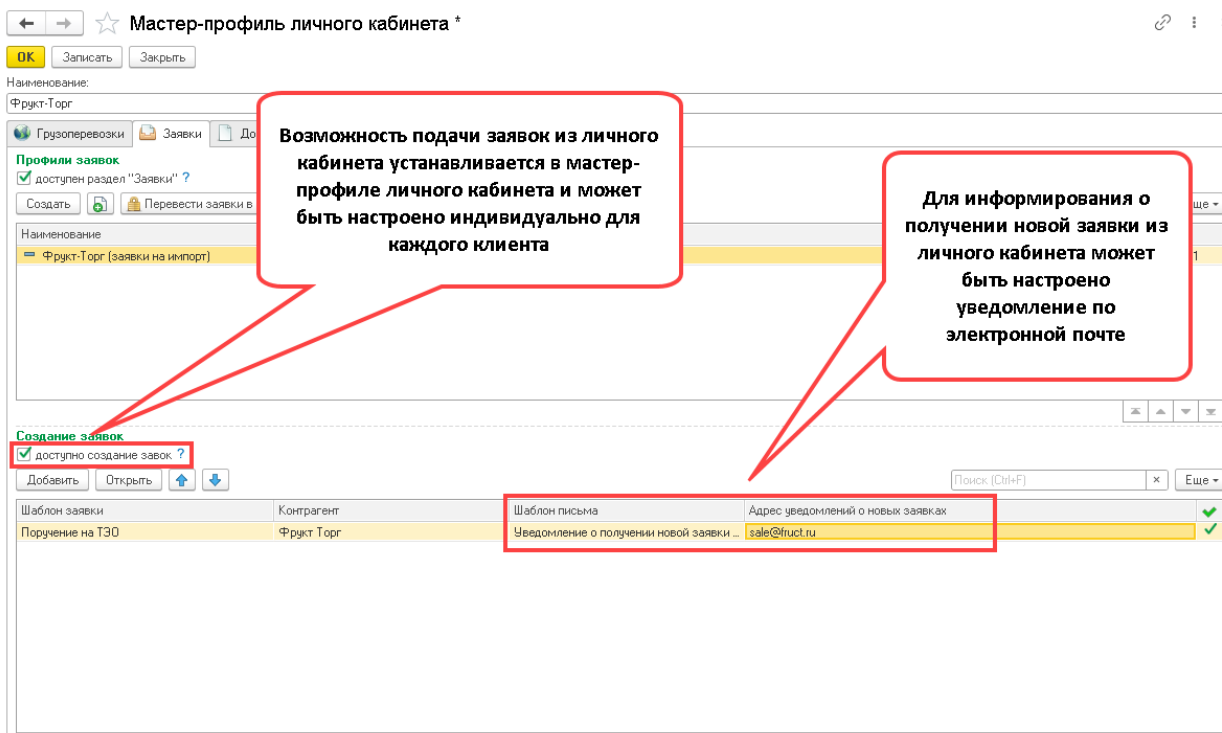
Мастер-профиль личного кабинета *

OK Записать Закрыть

Наименование:

Фрукт-Торг

Грузоперевозки Заявки До

Профили заявок

доступен раздел "Заявки" ?

Создать Перевести заявки в

Еще

Наименование

Фрукт-Торг (заявки на импорт)

1

Возможность подачи заявок из личного кабинета устанавливается в мастер-профиле личного кабинета и может быть настроено индивидуально для каждого клиента

Для информирования о получении новой заявки из личного кабинета может быть настроено уведомление по электронной почте

Создание заявок

доступно создание заявок ?

Добавить Открыть

Поиск (Ctrl+F) × Еще

| Шаблон заявки | Контрагент | Шаблон письма | Адрес уведомлений о новых заявках |
|---|---|---|---|
| Поручение на ТЭО | Фрукт Торг | Уведомление о получении новой заявки ... | sale@fruct.ru |